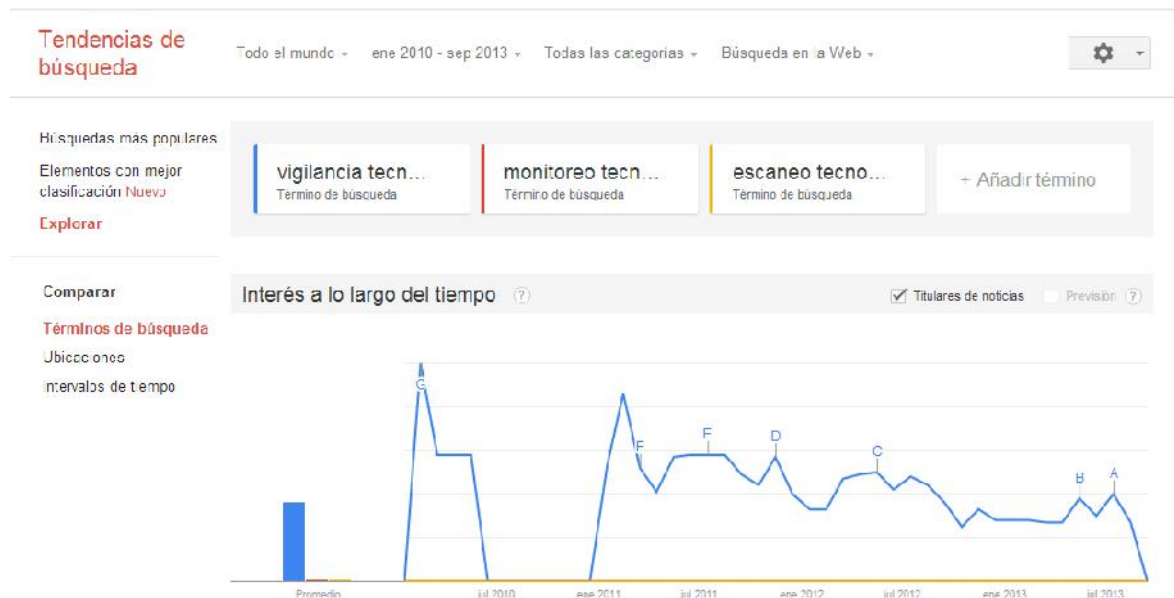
Tendencias de búsqueda

Todo el mundo ▾ ene 2010 - sep 2013 ▾ Todas las categorías ▾ Búsqueda en la Web ▾

Búsquedas más populares

Elementos con mejor clasificación Nuevo

Explorar

Comparar

Términos de búsqueda

Ubicaciones

Intervalos de tiempo

vigilancia tecn...
Término de búsqueda

monitoreo tecn...
Término de búsqueda

escaneo tecno...
Término de búsqueda

+ Añadir término

Interés a lo largo del tiempo ?

Titulares de noticias

Previsión ?

G
F
F
D
C
B
A

Promedio
jul 2010
ene 2011
jul 2011
ene 2012
jul 2012
ene 2013
jul 2013